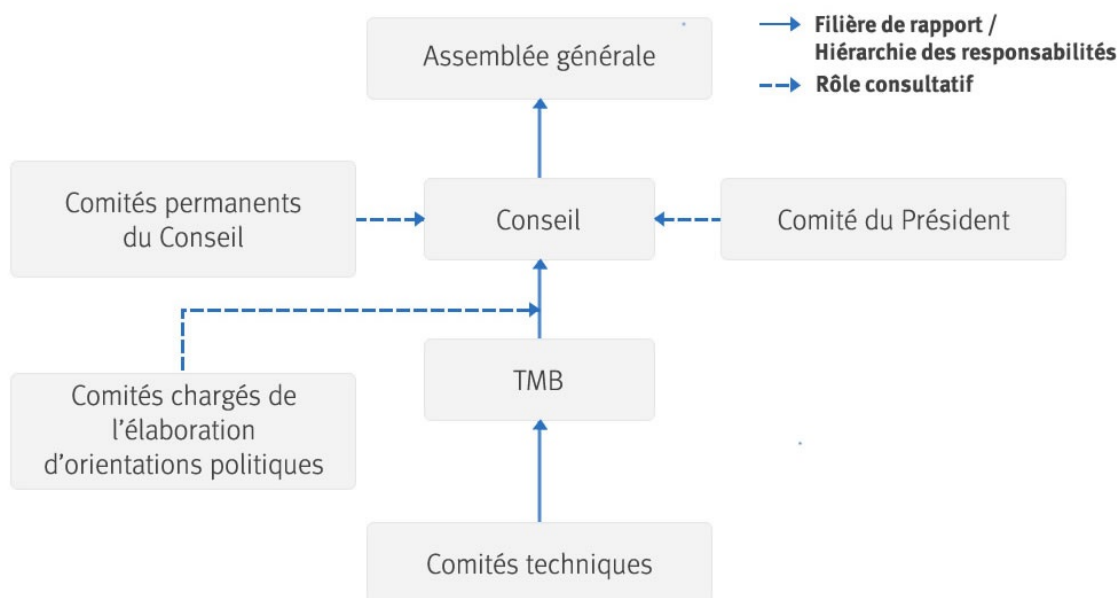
Filière de rapport / Hiérarchie des responsabilités

Rôle consultatif

Assemblée générale

Comités permanents du Conseil

Conseil

Comité du Président

Comités chargés de l'élaboration d'orientations politiques

TMB

Comités techniques